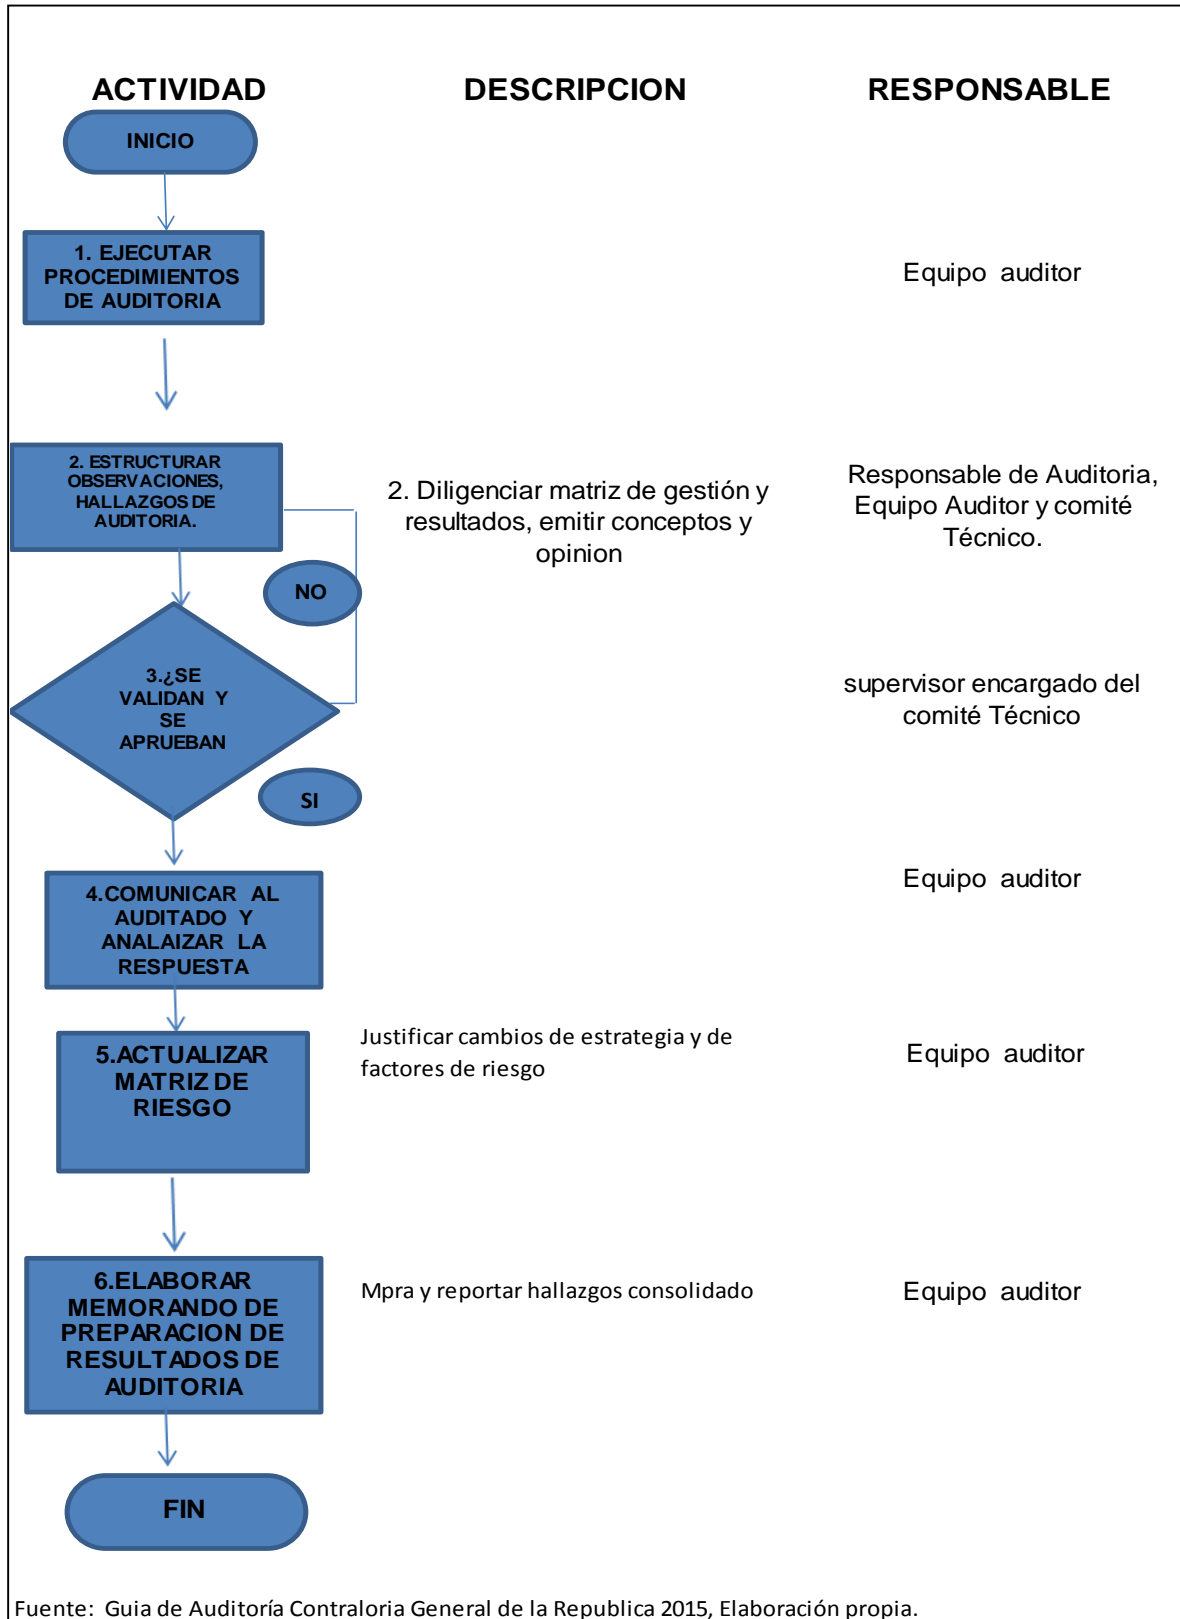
ACTIVIDAD

DESCRIPCION

RESPONSABLE

INICIO

1. EJECUTAR PROCEDIMIENTOS DE AUDITORIA

Equipo auditor

2. ESTRUCTURAR OBSERVACIONES, HALLAZGOS DE AUDITORIA.

2. Diligenciar matriz de gestión y resultados, emitir conceptos y opinion

Responsable de Auditoria, Equipo Auditor y comité Técnico.

NO

3.¿SE VALIDAN Y SE APRUEBAN

supervisor encargado del comité Técnico

SI

4.COMUNICAR AL AUDITADO Y ANALAIZAR LA RESPUESTA

Equipo auditor

5.ACTUALIZAR MATRIZ DE RIESGO

Justificar cambios de estrategia y de factores de riesgo

Equipo auditor

6.ELABORAR MEMORANDO DE PREPARACION DE RESULTADOS DE AUDITORIA

Mpra y reportar hallazgos consolidado

Equipo auditor

FIN

Fuente: Guia de Auditoría Contraloria General de la Republica 2015, Elaboración propia.